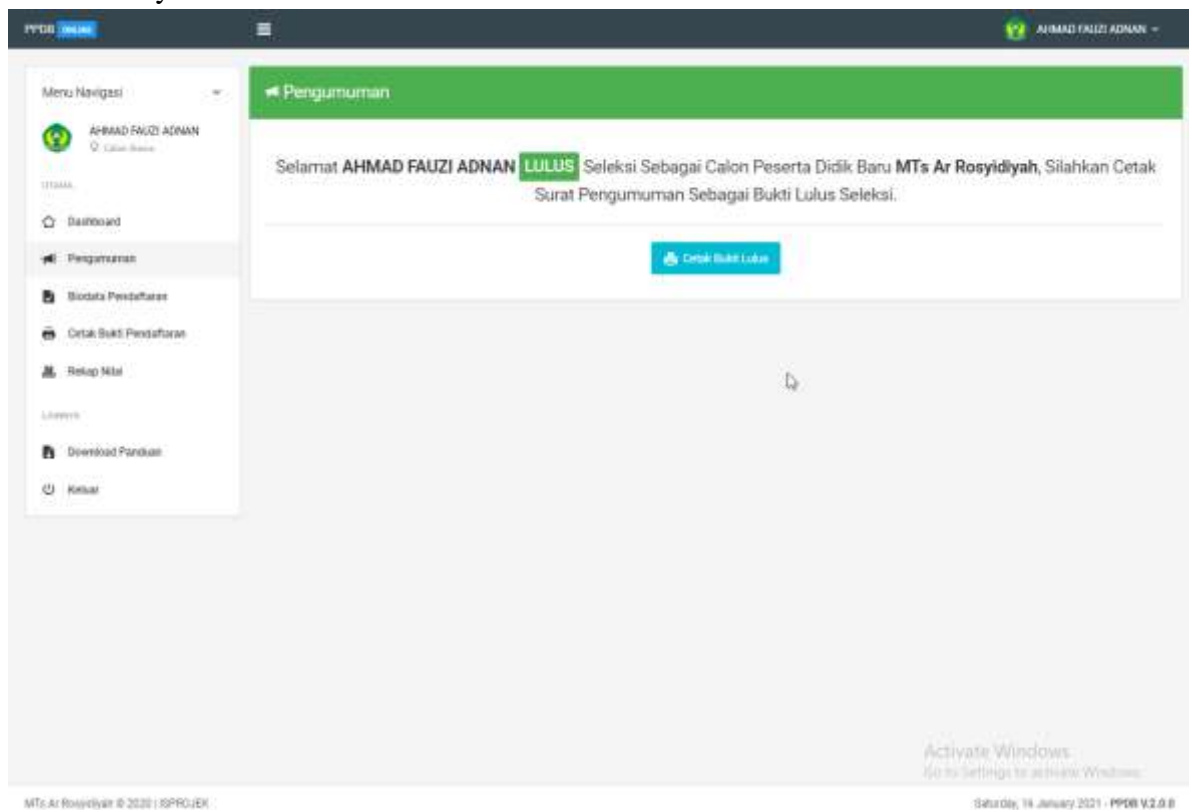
PPDB ONLINE

AHMAD FAUZI ADNAN

Menu Navigasi

AHMAD FAUZI ADNAN
Calon Siswa

UTAMA

Dashboard

Pengumuman

Biodata Pendaftaran

Cetak Bukti Pendaftaran

Rekap Nilai

LAINNYA

Download Panduan

Keluar

Pengumuman

Selamat **AHMAD FAUZI ADNAN** LULUS Seleksi Sebagai Calon Peserta Didik Baru **MTs Ar Rosyidiyah**, Silahkan Cetak Surat Pengumuman Sebagai Bukti Lulus Seleksi.

Cetak Bukti Lulus

Activate Windows
Go to Settings to activate Windows.

MTs Ar Rosyidiyah © 2020 | ISPROJEK

Saturday, 16 January 2021 - PPDB V.2.0.0